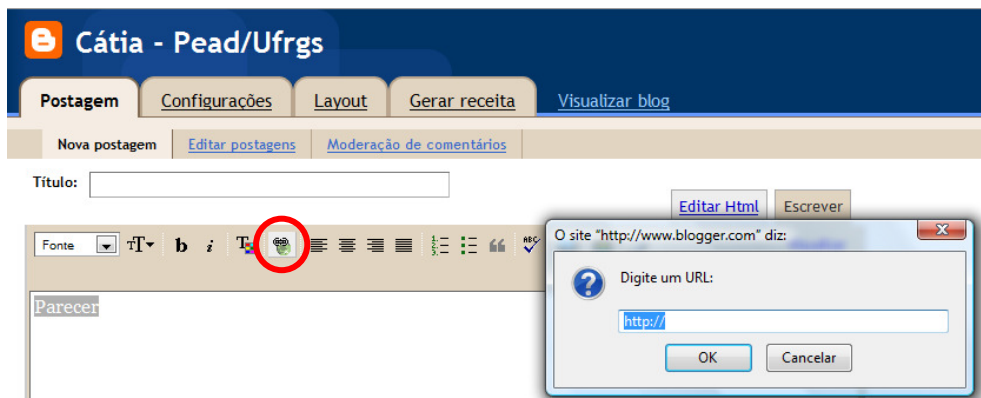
Cátia - Pead/Ufrgs

Postagem | Configurações | Layout | Gerar receita | Visualizar blog

Nova postagem | Editar postagens | Moderação de comentários

Título:

Editar Html | Escrever

Fonte

Parecer

O site "http://www.blogger.com" diz:

Digite um URL:

http://

OK | Cancelar